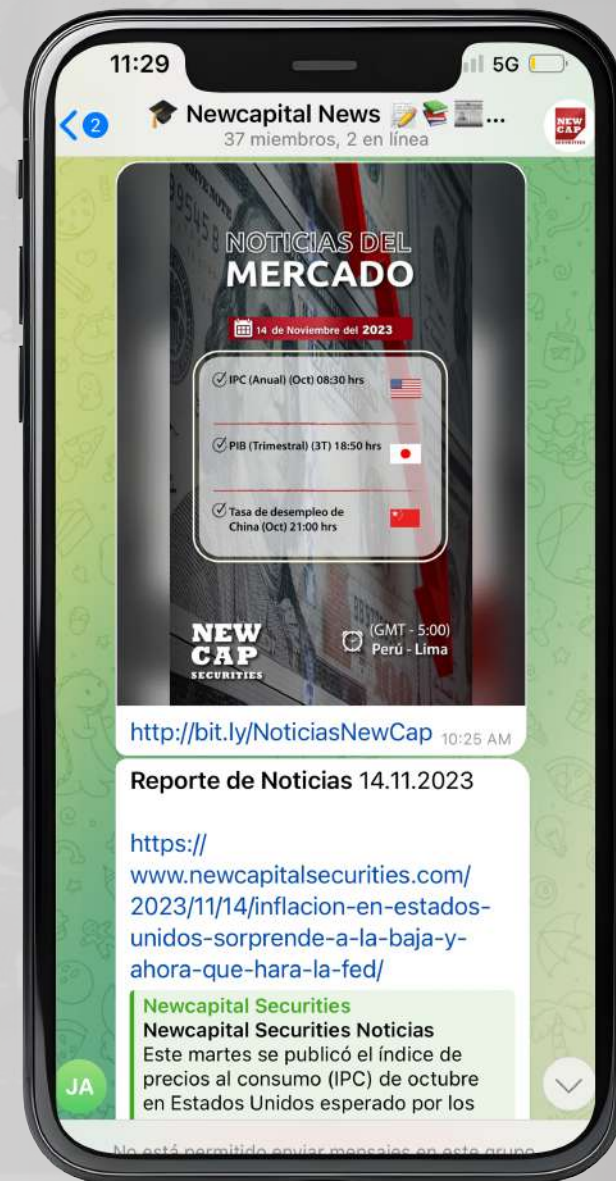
11:29

5G

2

Newcapital News ...

37 miembros, 2 en línea

NEW CAP

NOTICIAS DEL MERCADO

14 de Noviembre del 2023

IPC (Anual) (Oct) 08:30 hrs

PIB (Trimestral) (3T) 18:50 hrs

Tasa de desempleo de China (Oct) 21:00 hrs

NEW CAP SECURITIES

(GMT - 5:00) Perú - Lima

http://bit.ly/NoticiasNewCap 10:25 AM

Reporte de Noticias 14.11.2023

https://www.newcapitalsecurities.com/2023/11/14/inflacion-en-estados-unidos-sorprende-a-la-baja-y-ahora-que-hara-la-fed/

Newcapital Securities

Newcapital Securities Noticias

Este martes se publicó el índice de precios al consumo (IPC) de octubre en Estados Unidos esperado por los

JA

No está permitido enviar mensajes en este grupo